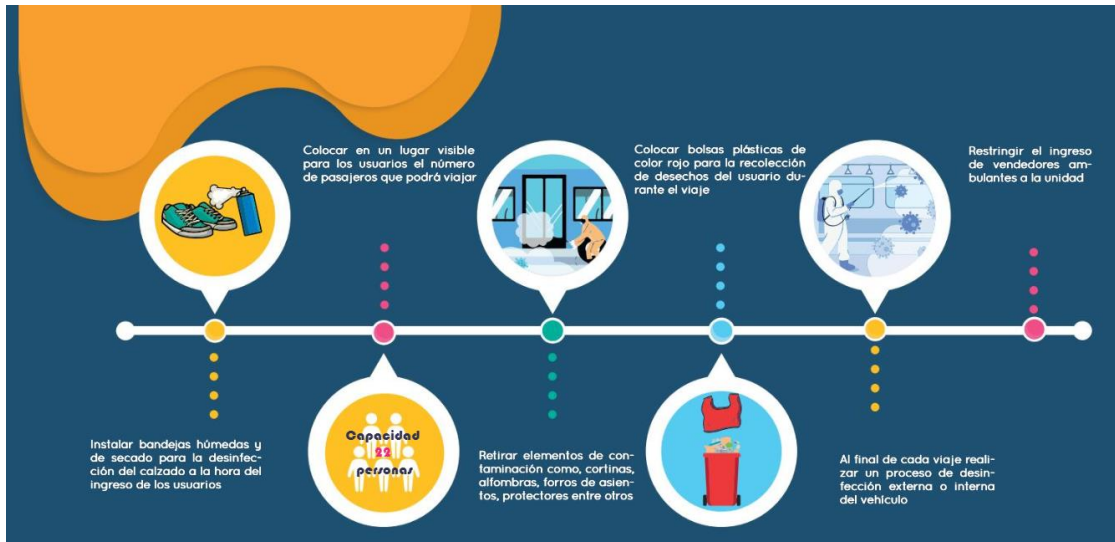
Colocar en un lugar visible para los usuarios el número de pasajeros que podrá viajar

Colocar bolsas plásticas de color rojo para la recolección de desechos del usuario durante el viaje

Restringir el ingreso de vendedores ambulantes a la unidad

Instalar bandejas húmedas y de secado para la desinfección del calzado a la hora del ingreso de los usuarios

Capacidad 22 personas

Retirar elementos de contaminación como, cortinas, alfombras, forros de asientos, protectores entre otros

Al final de cada viaje realizar un proceso de desinfección externa o interna del vehículo